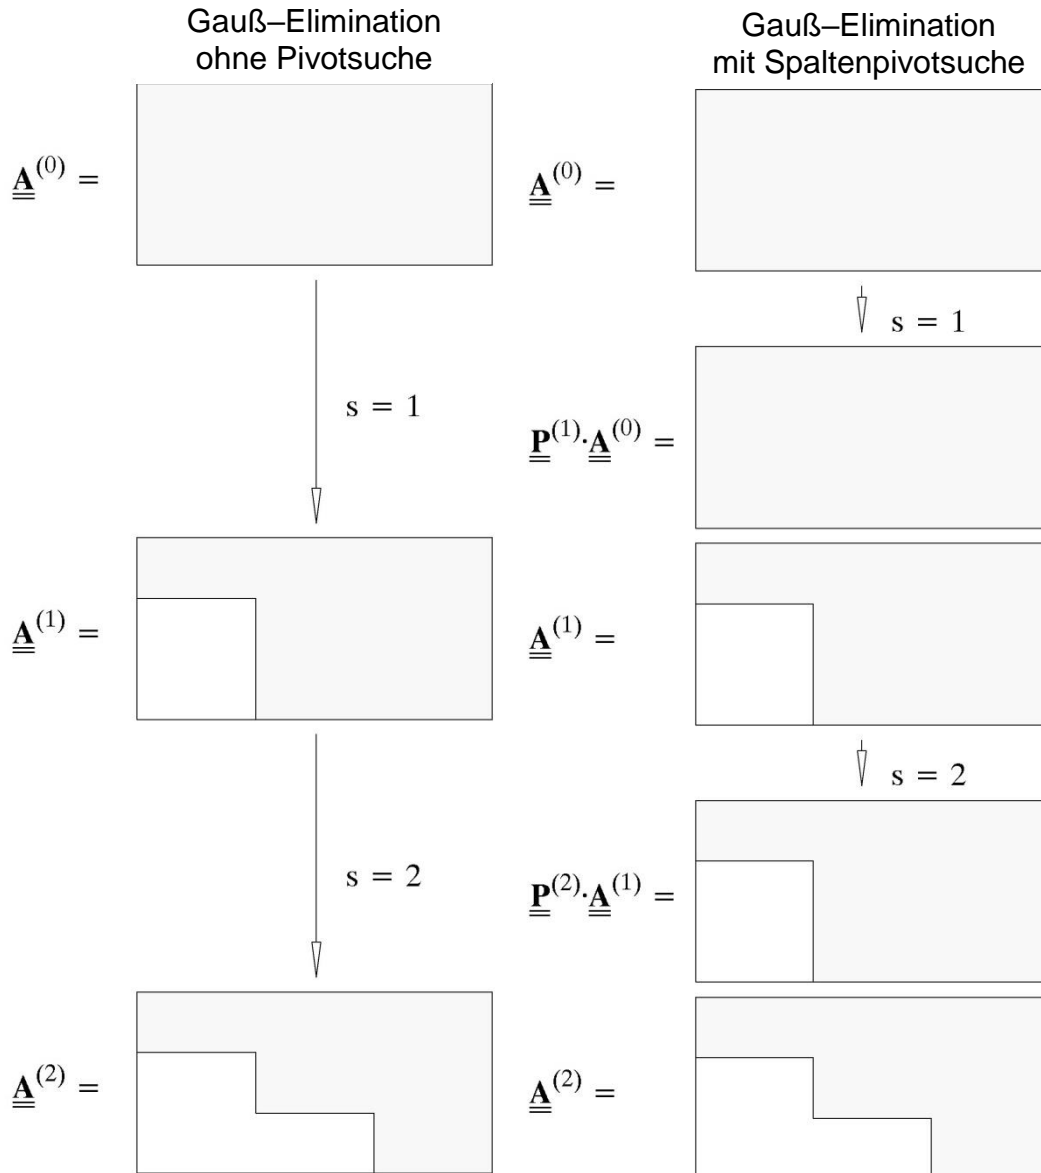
Gauß–Elimination ohne Pivotsuche

$\underline{\underline{\mathbf{A}}}^{(0)} =$

s = 1

$\underline{\underline{\mathbf{A}}}^{(1)} =$

s = 2

$\underline{\underline{\mathbf{A}}}^{(2)} =$

Gauß–Elimination mit Spaltenpivotsuche

$\underline{\underline{\mathbf{A}}}^{(0)} =$

s = 1

$\underline{\underline{\mathbf{P}}}^{(1)} \cdot \underline{\underline{\mathbf{A}}}^{(0)} =$

$\underline{\underline{\mathbf{A}}}^{(1)} =$

s = 2

$\underline{\underline{\mathbf{P}}}^{(2)} \cdot \underline{\underline{\mathbf{A}}}^{(1)} =$

$\underline{\underline{\mathbf{A}}}^{(2)} =$